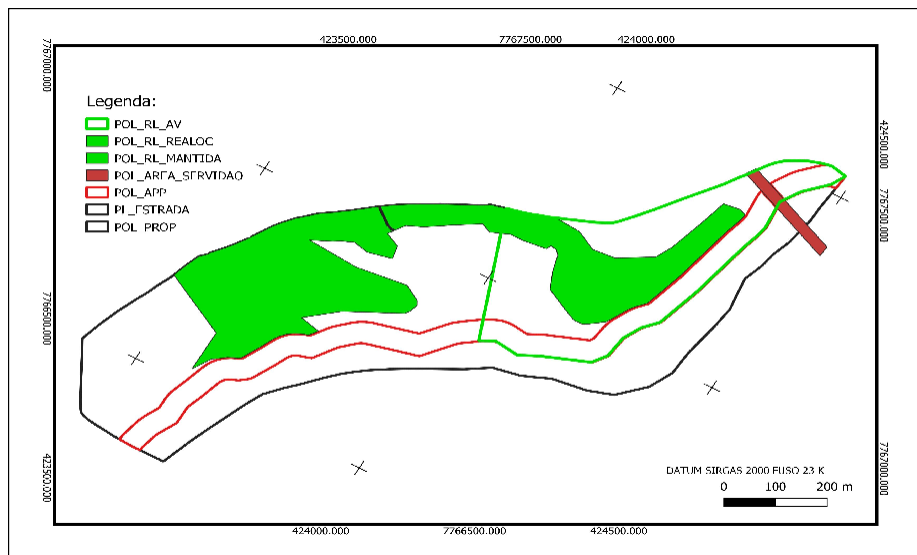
423500.000
7767500.000
424000.000
7767000.000
Legenda:
POL_RL_AV
POL_RL_REALOC
POL_RL_MANTIDA
POL_AREA_SERVIDAO
POL_APP
PL_ESTRADA
POL_PROP
424500.000
7767500.000
7766500.000
423500.000
7767000.000
DATUM SIRGAS 2000 FUSO 23 K
0 100 200 m
424000.000
7766500.000
424500.000